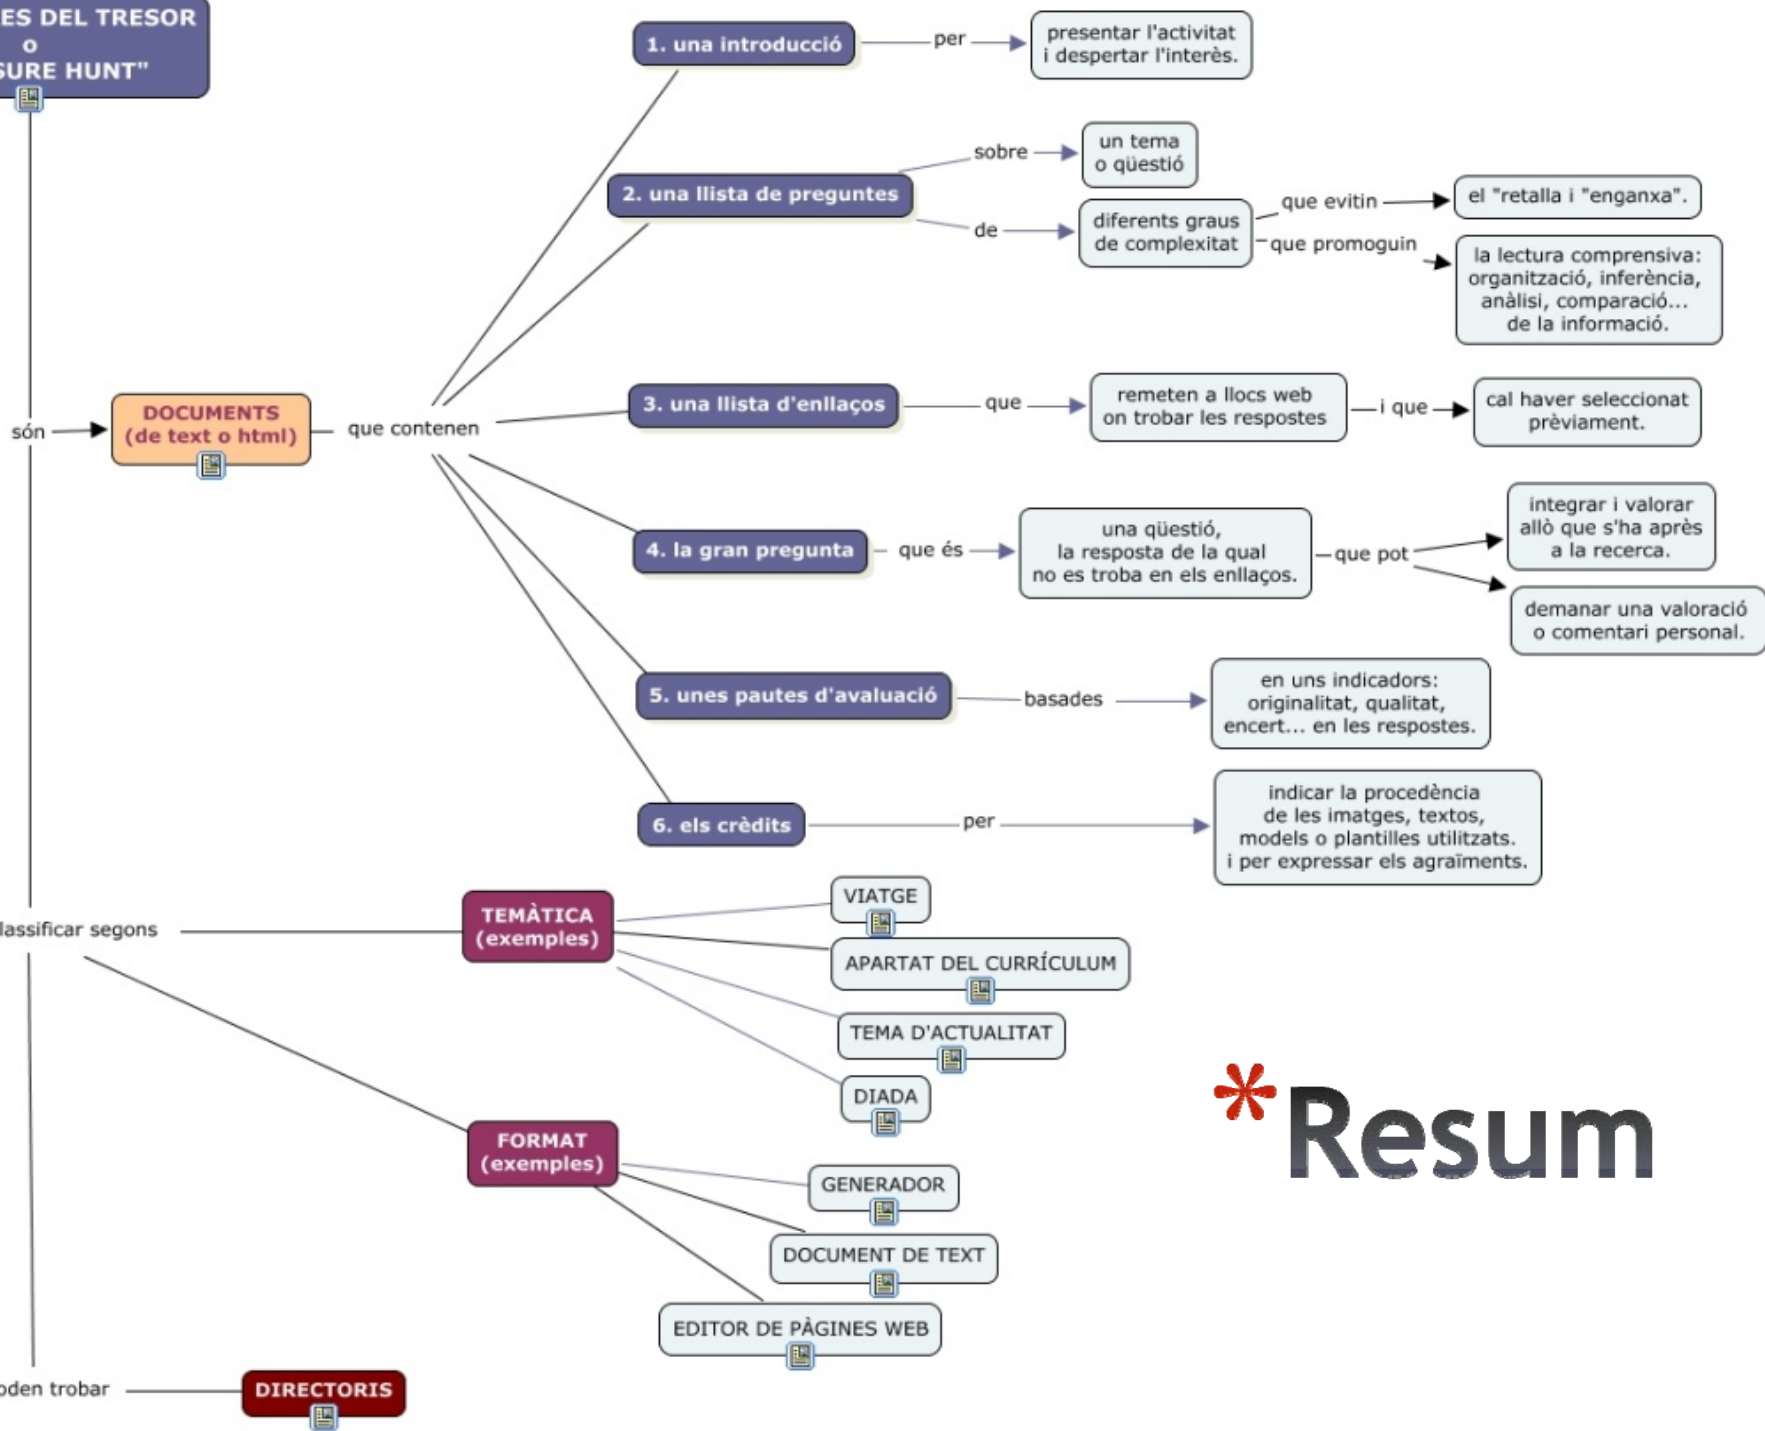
ES DEL TRESOR
o
SURE HUNT"

són

DOCUMENTS
(de text o html)

que contenen

1. una introducció

per

presentar l'activitat i despertar l'interès.

2. una llista de preguntes

sobre

un tema o qüestió

de

diferents graus de complexitat

que evitin

el "retalla i "enganxa".

que promoguin

la lectura comprensiva: organització, inferència, anàlisi, comparació... de la informació.

3. una llista d'enllaços

que

remeten a llocs web on trobar les respostes

i que

cal haver seleccionat prèviament.

4. la gran pregunta

que és

una qüestió, la resposta de la qual no es troba en els enllaços.

que pot

integrar i valorar allò que s'ha après a la recerca.

demanar una valoració o comentari personal.

5. unes pautes d'avaluació

basades

en uns indicadors: originalitat, qualitat, encert... en les respostes.

6. els crèdits

per

indicar la procedència de les imatges, textos, models o plantilles utilitzats. i per expressar els agraïments.

lassificar segons

TEMÀTICA
(exemples)

VIATGE

APARTAT DEL CURRÍCULUM

TEMA D'ACTUALITAT

DIADA

FORMAT
(exemples)

GENERADOR

DOCUMENT DE TEXT

EDITOR DE PÀGINES WEB

oden trobar

DIRECTORIS

*Resum